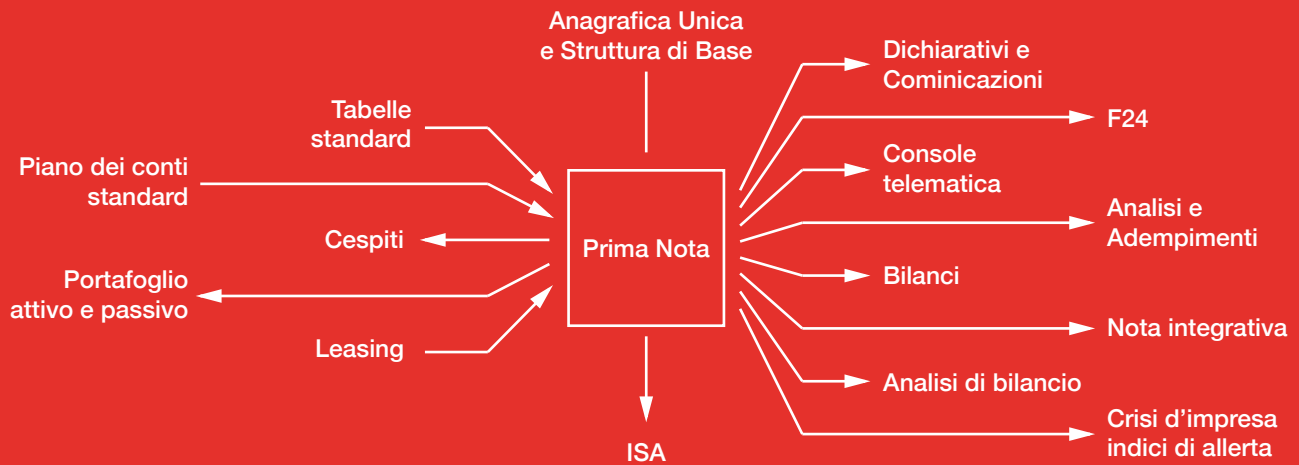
Anagrafica Unica e Struttura di Base

Tabelle standard

Piano dei conti standard

Cespiti

Portafoglio attivo e passivo

Leasing

Prima Nota

ISA

Dichiarativi e Cominicazioni

F24

Console telematica

Analisi e Adempimenti

Bilanci

Nota integrativa

Analisi di bilancio

Crisi d’impresa indici di allerta